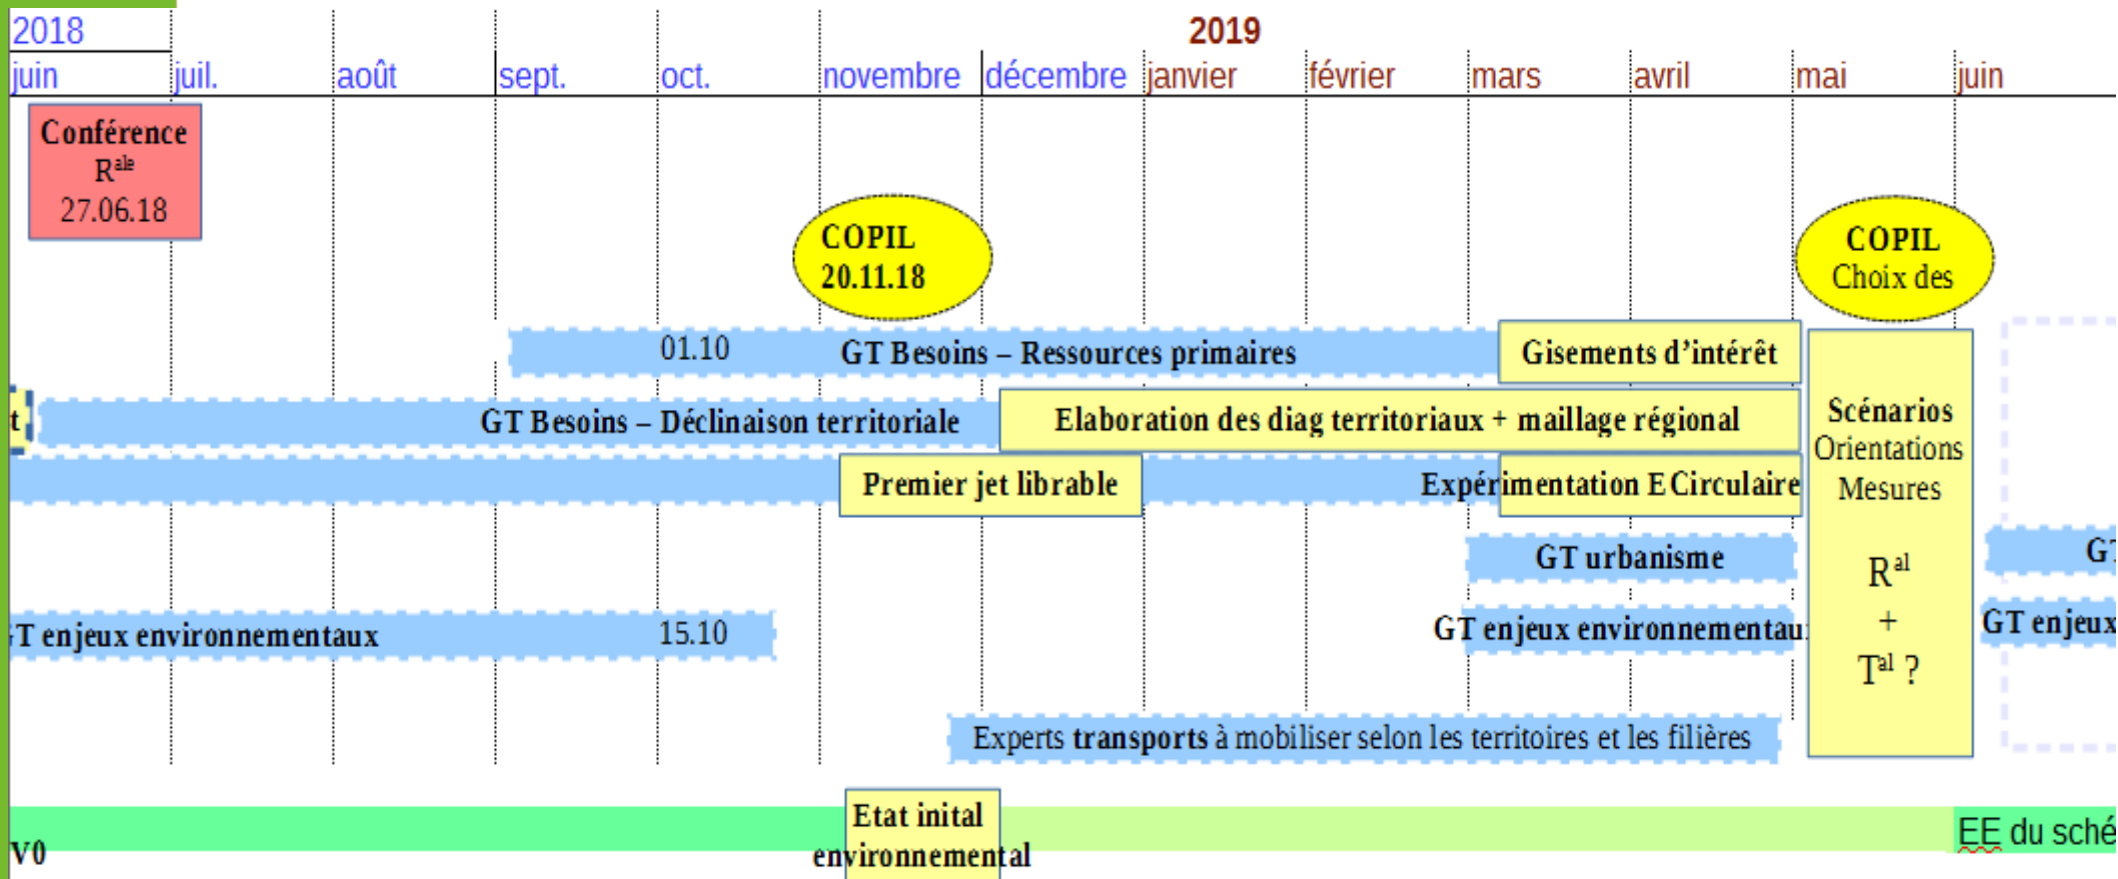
2018

2019

juin juil. août sept. oct. novembre décembre janvier février mars avril mai juin

Conférence $R^{ale}$ 27.06.18

COPIL 20.11.18

COPIL Choix des

01.10 GT Besoins – Ressources primaires

Gisements d'intérêt

t

GT Besoins – Déclinaison territoriale

Elaboration des diag territoriaux + maillage régional

Scénarios Orientations Mesures

$R^{al}$ + $T^{al}$ ?

Premier jet librable

Expérimentation E Circulaire

GT urbanisme

G

T enjeux environnementaux 15.10

GT enjeux environnementau

GT enjeux

Experts transports à mobiliser selon les territoires et les filières

Etat inital environnemental

V0

EE du sché